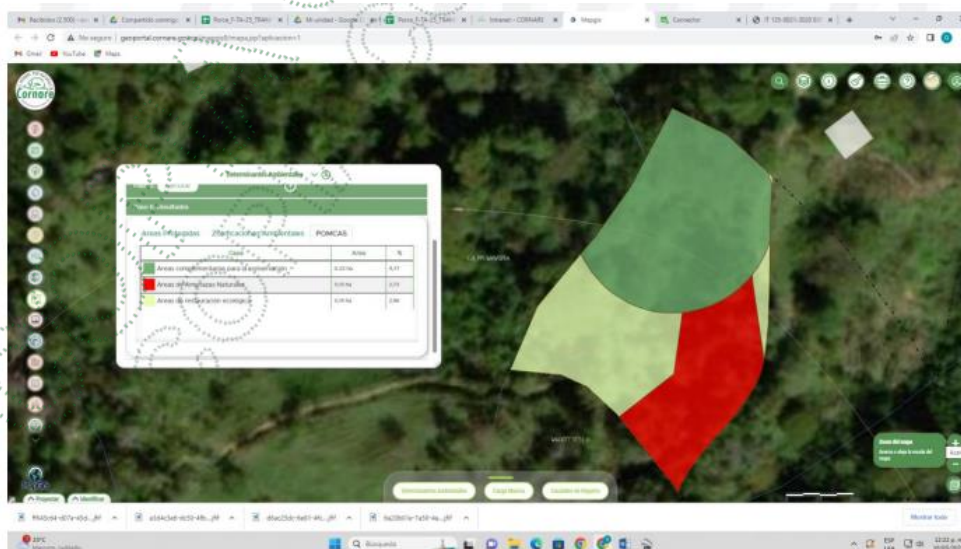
Recibidos (2.900) | Compartido conmigo | Ponce_F-TA-25_TRAMITE | Mi unidad - Google | Ponce_F-TA-25_TRAMITE | Intranet - CORNARE | Mapgis | Conector | IT 125-0021-2020
No seguro | geoportal.cornare.gov.co/mapgis9/mapa.jsp?aplicacion=1
Gmail YouTube Maps

Cornare

Determinantes Ambientales
Tipo de consulta
Áreas Protegidas Zonificaciones Ambientales POMCAS
| Zona | Área | % |
|---|---|---|
| Áreas complementarias para la conservación | 0,03 ha | 4,37 |
| Áreas de Amenazas Naturales | 0,01 ha | 2,73 |
| Áreas de restauración ecológica | 0,01 ha | 2,86 |

CL PV SAVOTA

Zoom del mapa
Acerca o aleja la escala del mapa

Proyectos Identificar

Determinantes Ambientales Capa Nueva Estudio de Registro

Mostrar todo

20°C
Búsqueda
ESP